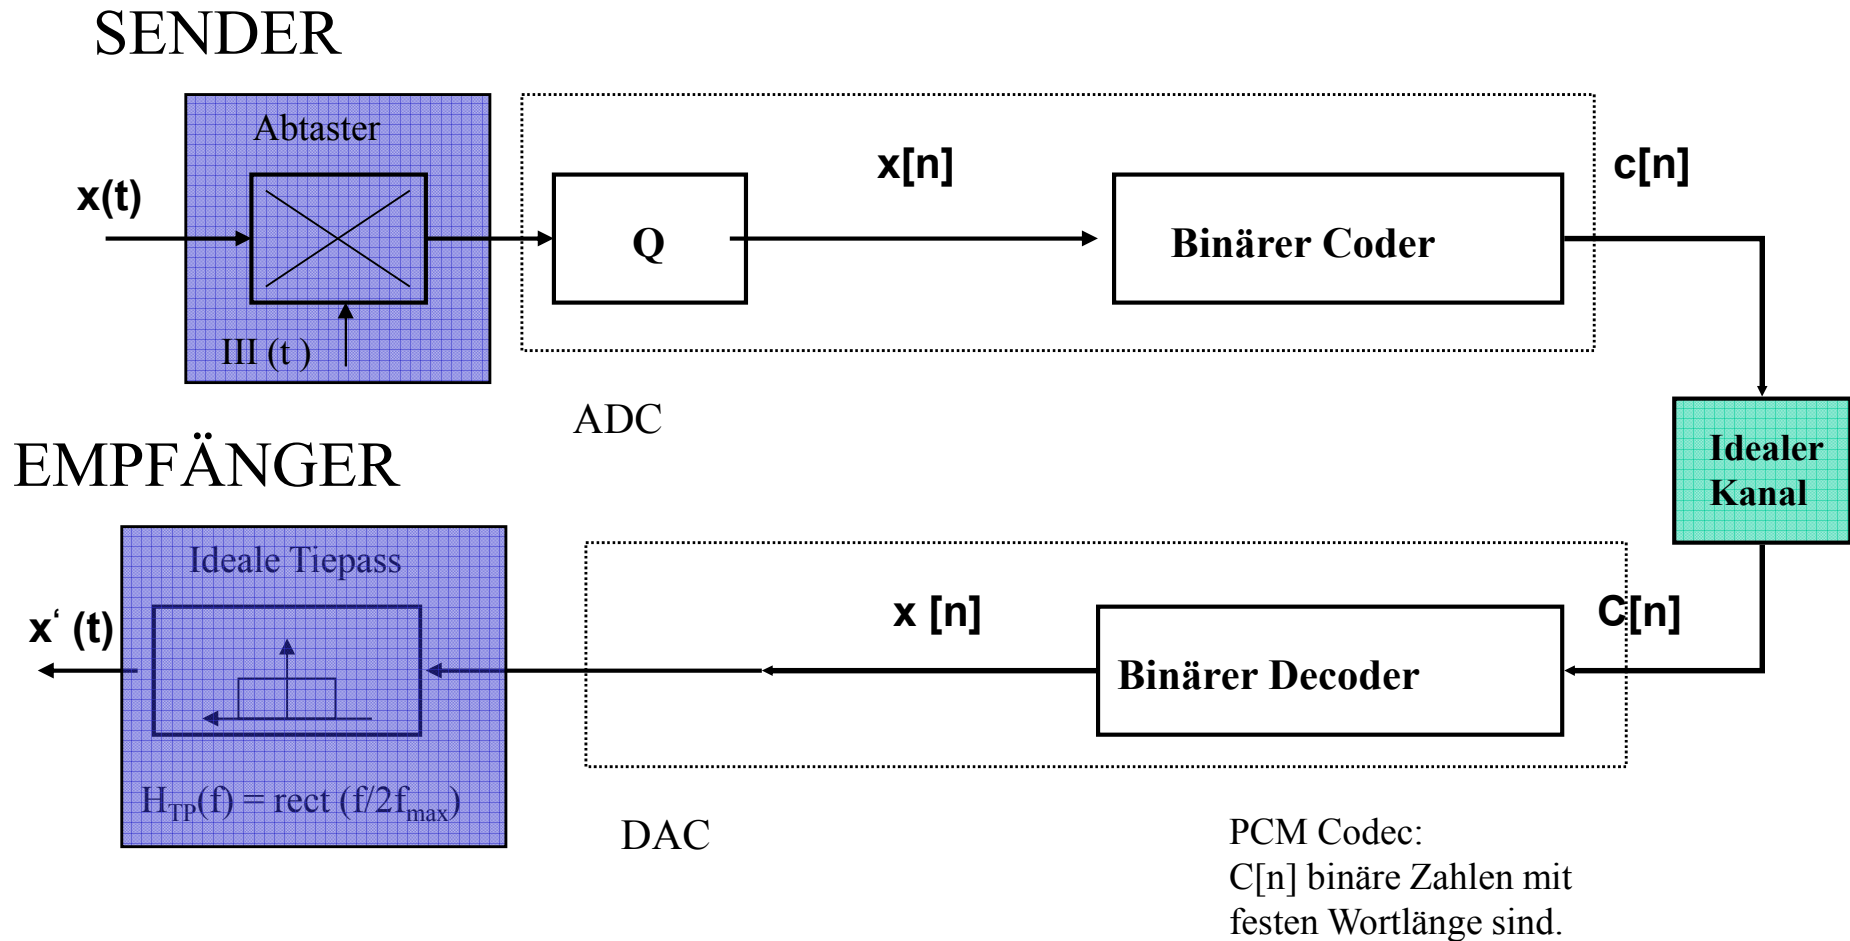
SENDER

Abtaster

x(t)

III (t )

Q

x[n]

Binärer Coder

c[n]

ADC

Idealer Kanal

EMPFÄNGER

Ideale Tiepass

x‘ (t)

$H_{TP}(f) = rect\ (f/2f_{max})$

x [n]

Binärer Decoder

C[n]

DAC

PCM Codec:
C[n] binäre Zahlen mit festen Wortlänge sind.